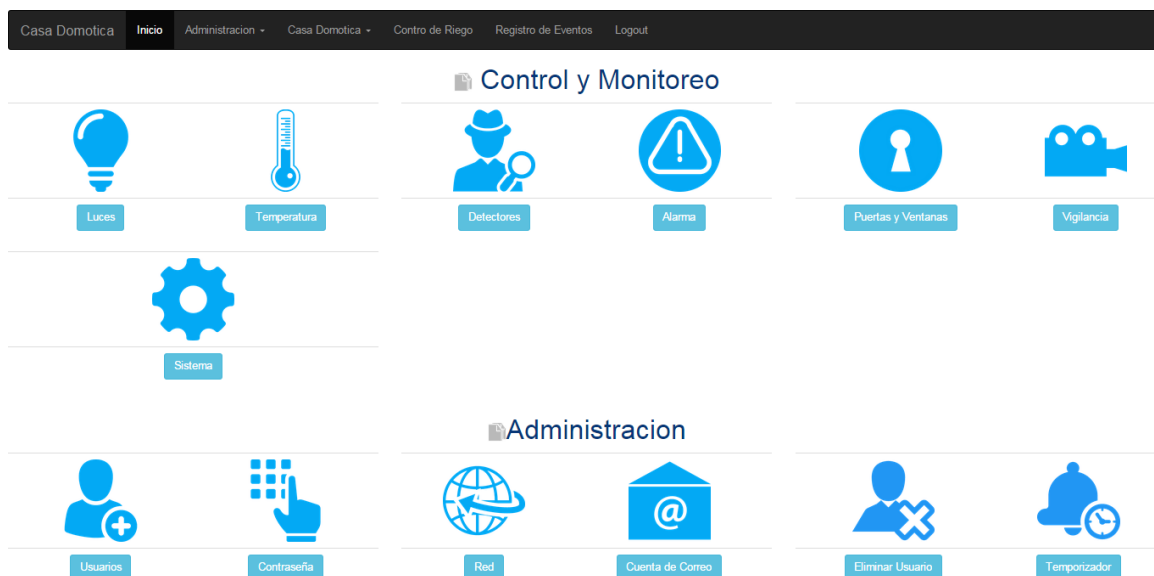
Casa Domotica Inicio Administracion Casa Domotica Contro de Riego Registro de Eventos Logout

Control y Monitoreo

Luces
Temperatura
Detectores
Alarma
Puertas y Ventanas
Vigilancia
Sistema

Administracion

Usuarios
Contraseña
Red
Cuenta de Correo
Eliminar Usuario
Temporizador